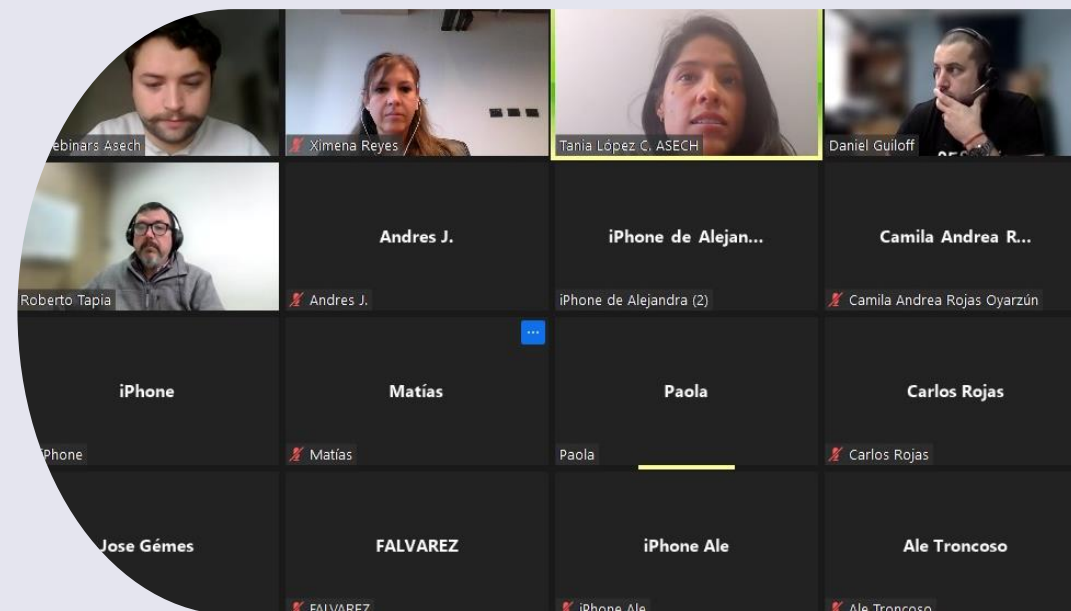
ebinars Asech

Ximena Reyes

Tania López C. ASECH

Daniel Guiloff

Roberto Tapia

Andres J.

Andres J.

iPhone de Alejan...

iPhone de Alejandra (2)

Camila Andrea R...

Camila Andrea Rojas Oyarzún

iPhone

Phone

Matías

Matías

Paola

Paola

Carlos Rojas

Carlos Rojas

Jose Gémes

FALVAREZ

FALVAREZ

iPhone Ale

iPhone Ale

Ale Troncoso

Ale Troncoso